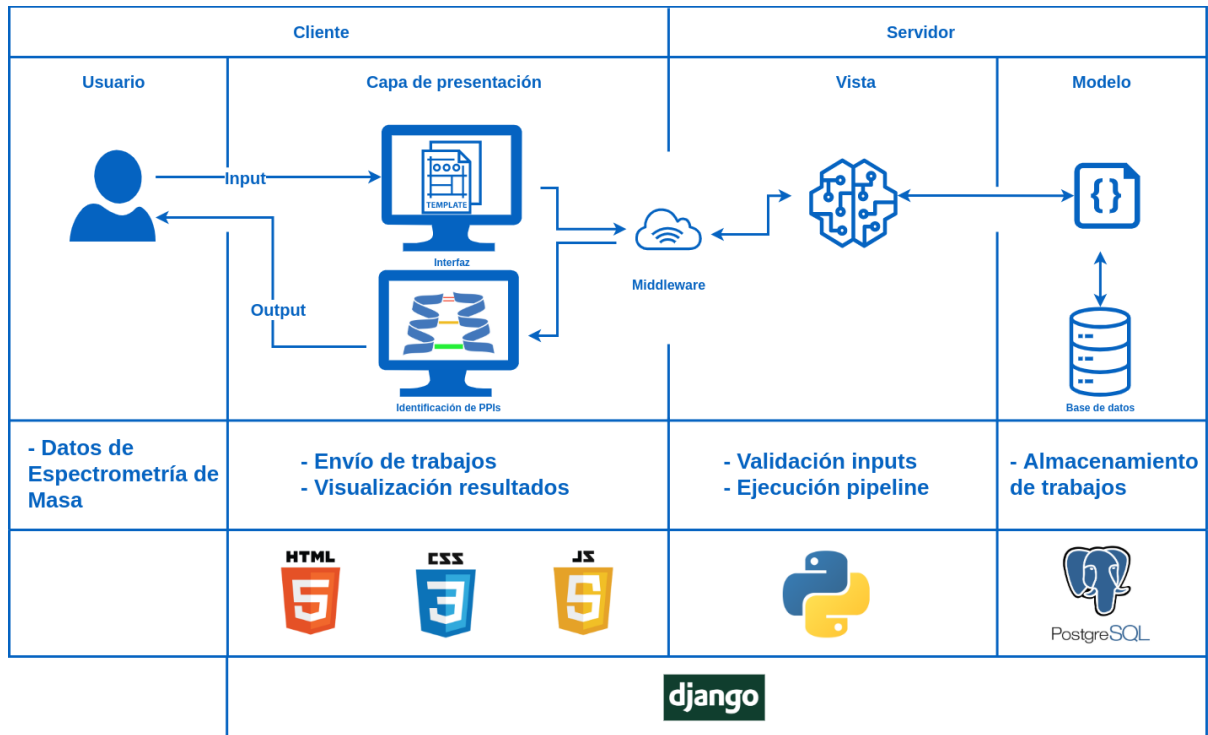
| Cliente | | Servidor | |
|---|---|---|---|
| Usuario | Capa de presentación | Vista | Modelo |
| - Datos de Espectrometría de Masa | - Envío de trabajos<br>- Visualización resultados | - Validación inputs<br>- Ejecución pipeline | - Almacenamiento de trabajos |
| | HTML 5 CSS 3 JS 5 | | PostgreSQL |

Input

TEMPLATE

Interfaz

Output

Identificación de PPIs

Middleware

{ }

Base de datos

django